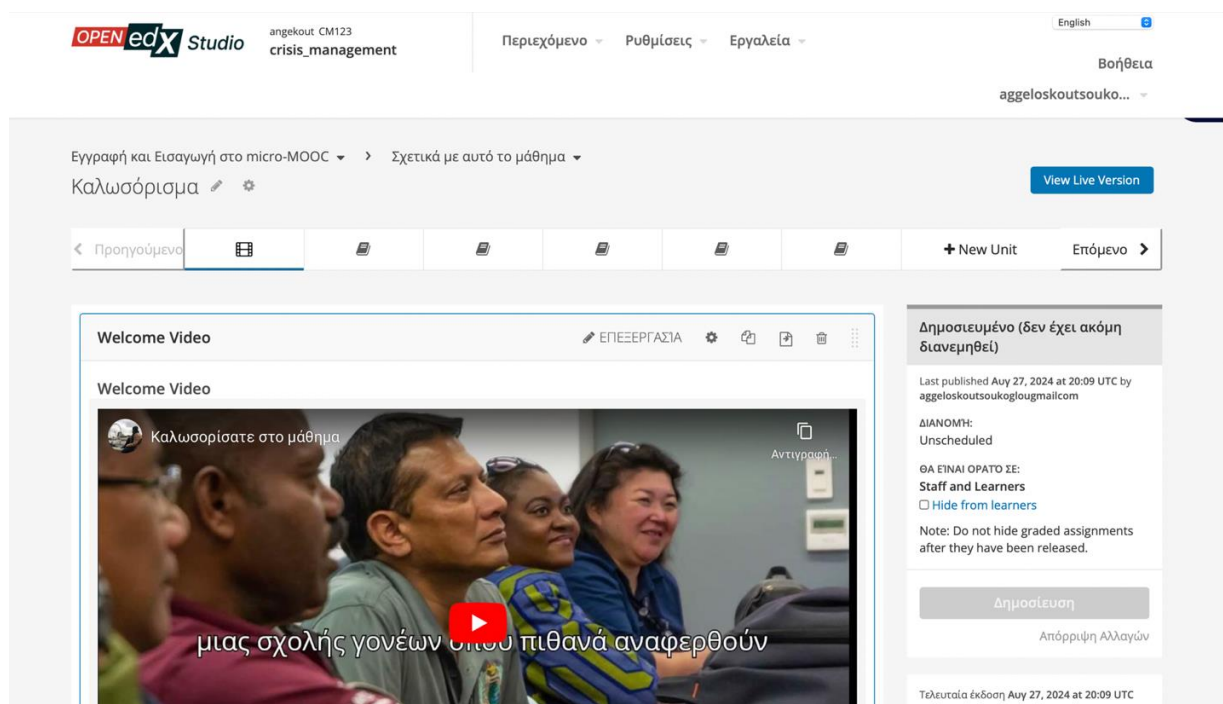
OPEN edX Studio

angekout CM123
crisis_management

Περιεχόμενο Ρυθμίσεις Εργαλεία

English

Βοήθεια

aggeloskoutsouko...

Εγγραφή και Εισαγωγή στο micro-MOOC > Σχετικά με αυτό το μάθημα

Καλωσόρισμα

View Live Version

< Προηγούμενο

+ New Unit

Επόμενο >

Welcome Video

ΕΠΕΞΕΡΓΑΣΙΑ

Welcome Video

Καλωσορίσατε στο μάθημα

Αντιγραφή...

μιας σχολής γονέων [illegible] πιθανά αναφερθούν

Δημοσιευμένο (δεν έχει ακόμη διανεμηθεί)

Last published Αυγ 27, 2024 at 20:09 UTC by aggeloskoutsoukoglougmailcom

ΔΙΑΝΟΜΗ:
Unscheduled

ΘΑ ΕΙΝΑΙ ΟΡΑΤΟ ΣΕ:
Staff and Learners
Hide from learners

Note: Do not hide graded assignments after they have been released.

Δημοσίευση

Απόρριψη Αλλαγών

Τελευταία έκδοση Αυγ 27, 2024 at 20:09 UTC